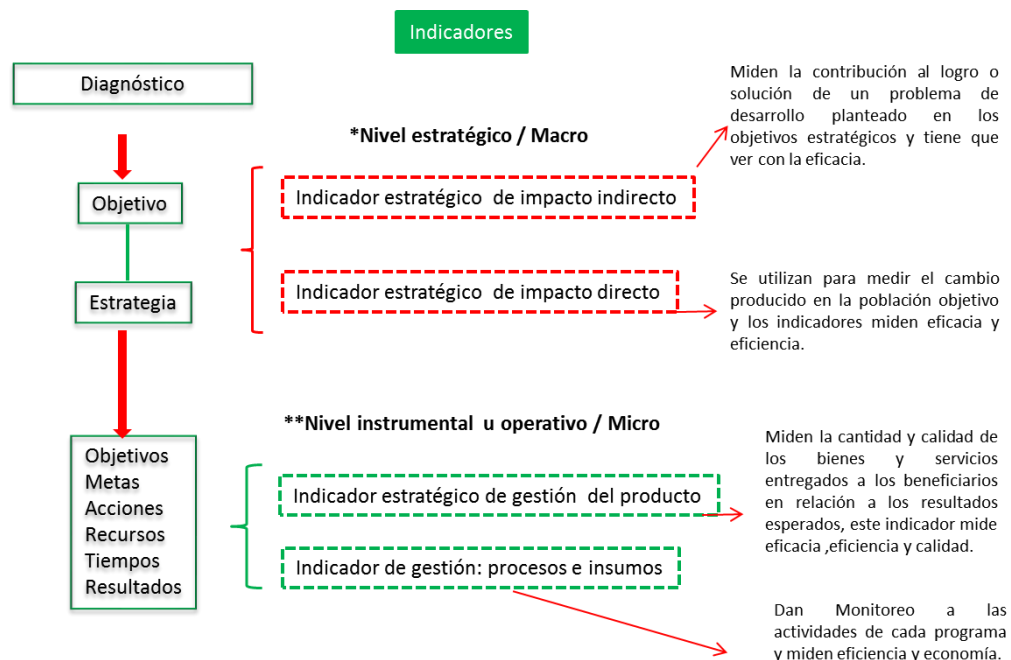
Indicadores

Diagnóstico

Objetivo

Estrategia

Objetivos
Metas
Acciones
Recursos
Tiempos
Resultados

*Nivel estratégico / Macro

Indicador estratégico de impacto indirecto

Indicador estratégico de impacto directo

Miden la contribución al logro o solución de un problema de desarrollo planteado en los objetivos estratégicos y tiene que ver con la eficacia.

Se utilizan para medir el cambio producido en la población objetivo y los indicadores miden eficacia y eficiencia.

**Nivel instrumental u operativo / Micro

Indicador estratégico de gestión del producto

Indicador de gestión: procesos e insumos

Miden la cantidad y calidad de los bienes y servicios entregados a los beneficiarios en relación a los resultados esperados, este indicador mide eficacia ,eficiencia y calidad.

Dan Monitoreo a las actividades de cada programa y miden eficiencia y economía.